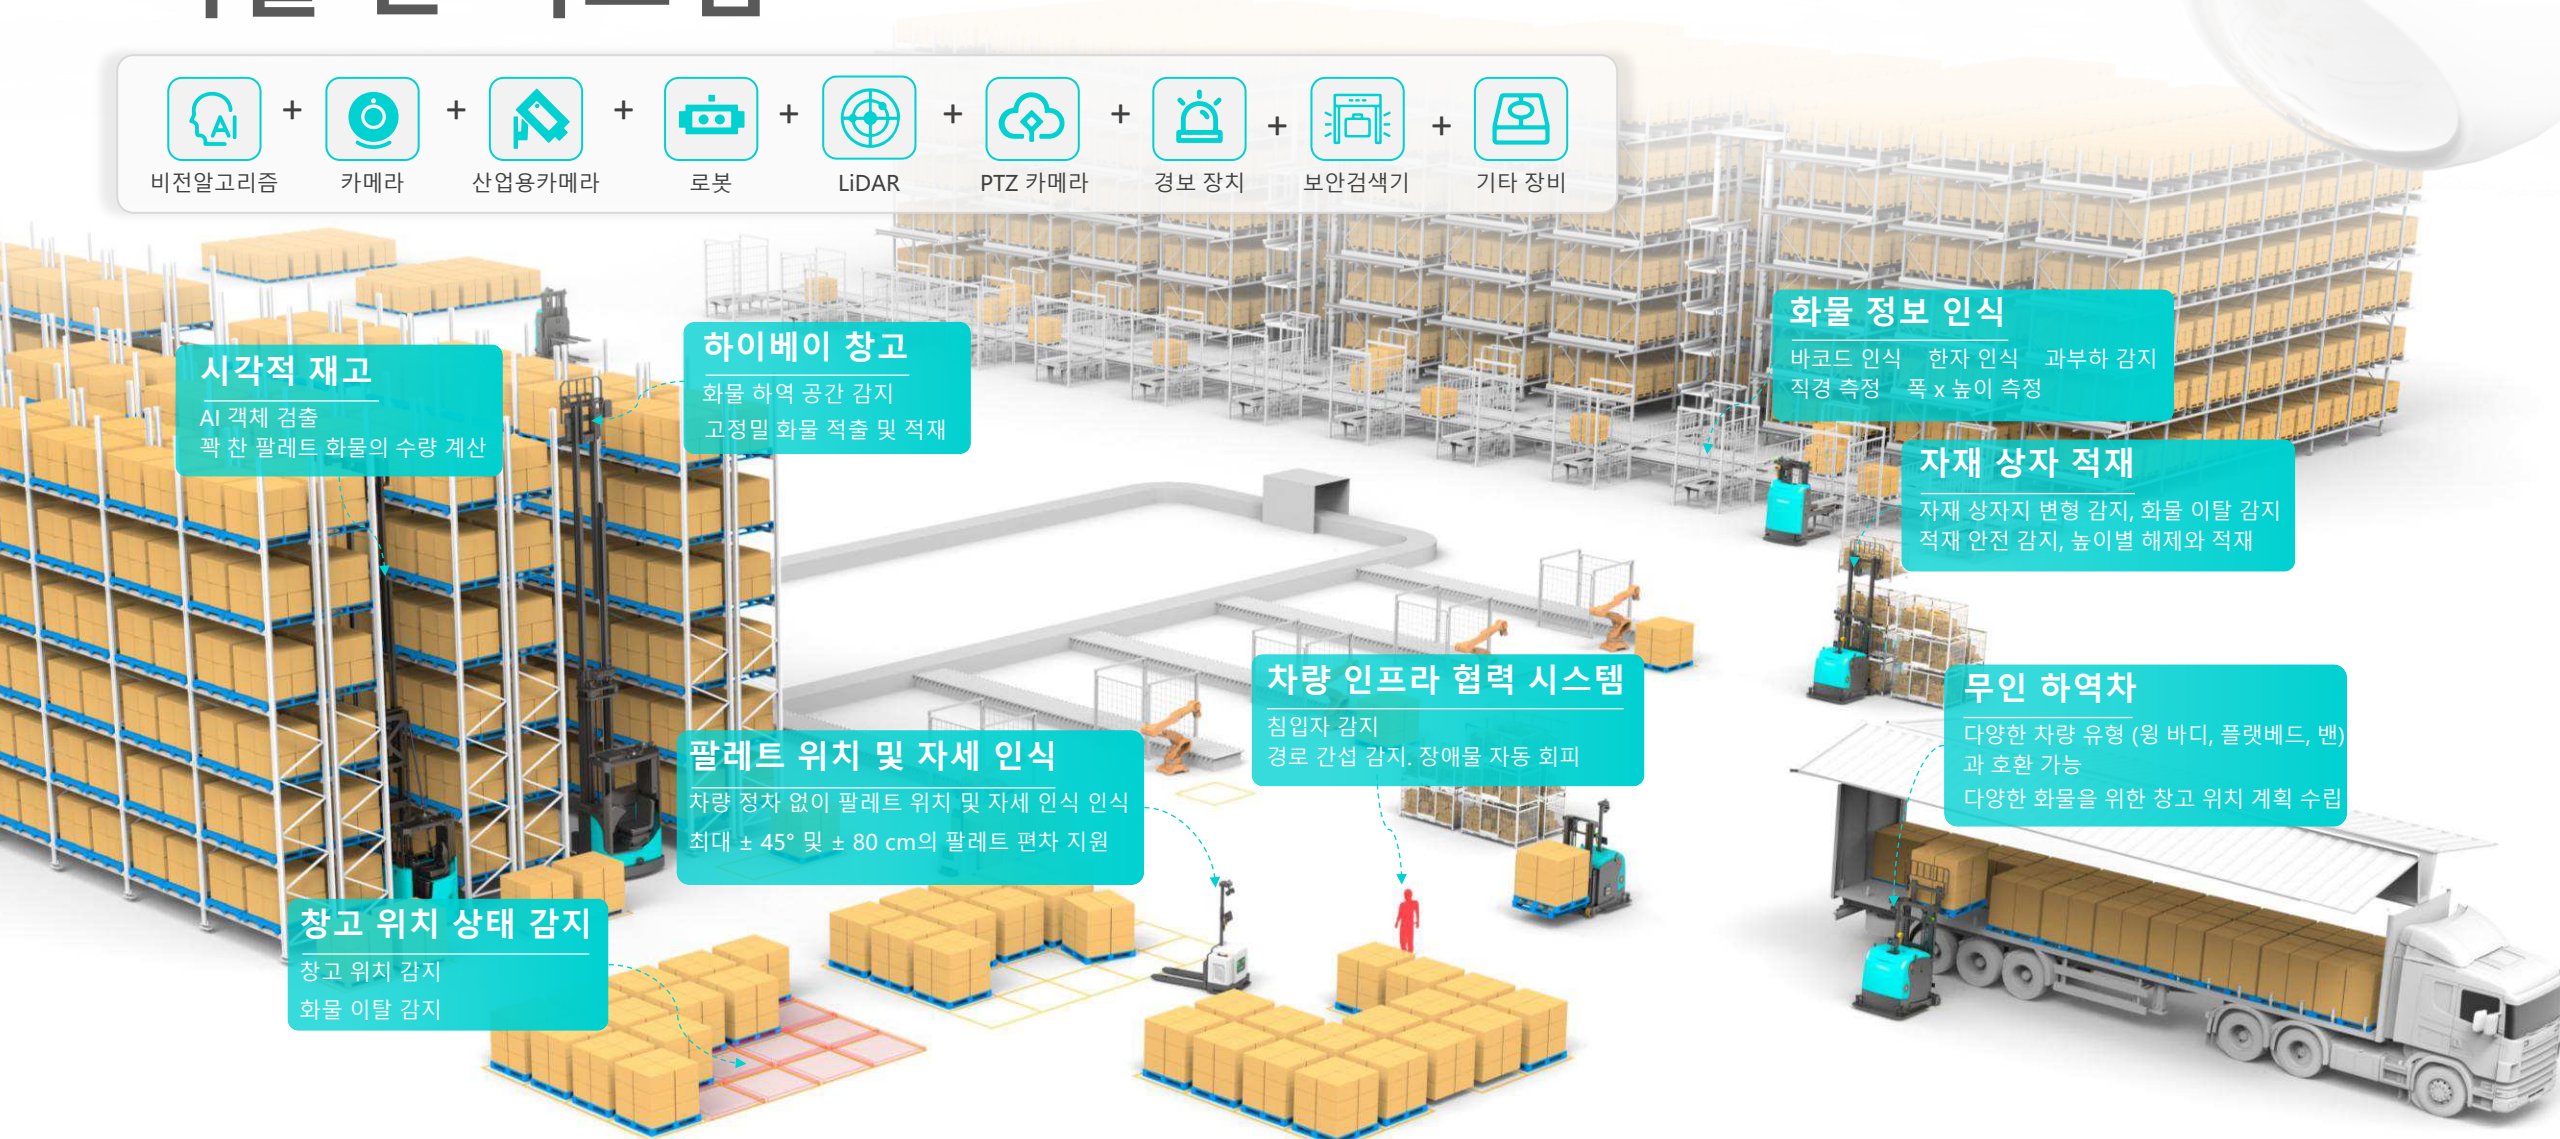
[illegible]

비전알고리즘 + 카메라 + 산업용카메라 + 로봇 + LiDAR + PTZ 카메라 + 경보 장치 + 보안검색기 + 기타 장비

시각적 재고
AI 객체 검출
꽉 찬 팔레트 화물의 수량 계산

하이베이 창고
화물 하역 공간 감지
고정밀 화물 적출 및 적재

화물 정보 인식
바코드 인식 한자 인식 과부하 감지
직경 측정 폭 x 높이 측정

자재 상자 적재
자재 상자지 변형 감지, 화물 이탈 감지
적재 안전 감지, 높이별 해제와 적재

차량 인프라 협력 시스템
침입자 감지
경로 간섭 감지. 장애물 자동 회피

무인 하역차
다양한 차량 유형 (윙 바디, 플랫베드, 밴)과 호환 가능
다양한 화물을 위한 창고 위치 계획 수립

팔레트 위치 및 자세 인식
차량 정차 없이 팔레트 위치 및 자세 인식 인식
최대 ± 45° 및 ± 80 cm의 팔레트 편차 지원

창고 위치 상태 감지
창고 위치 감지
화물 이탈 감지